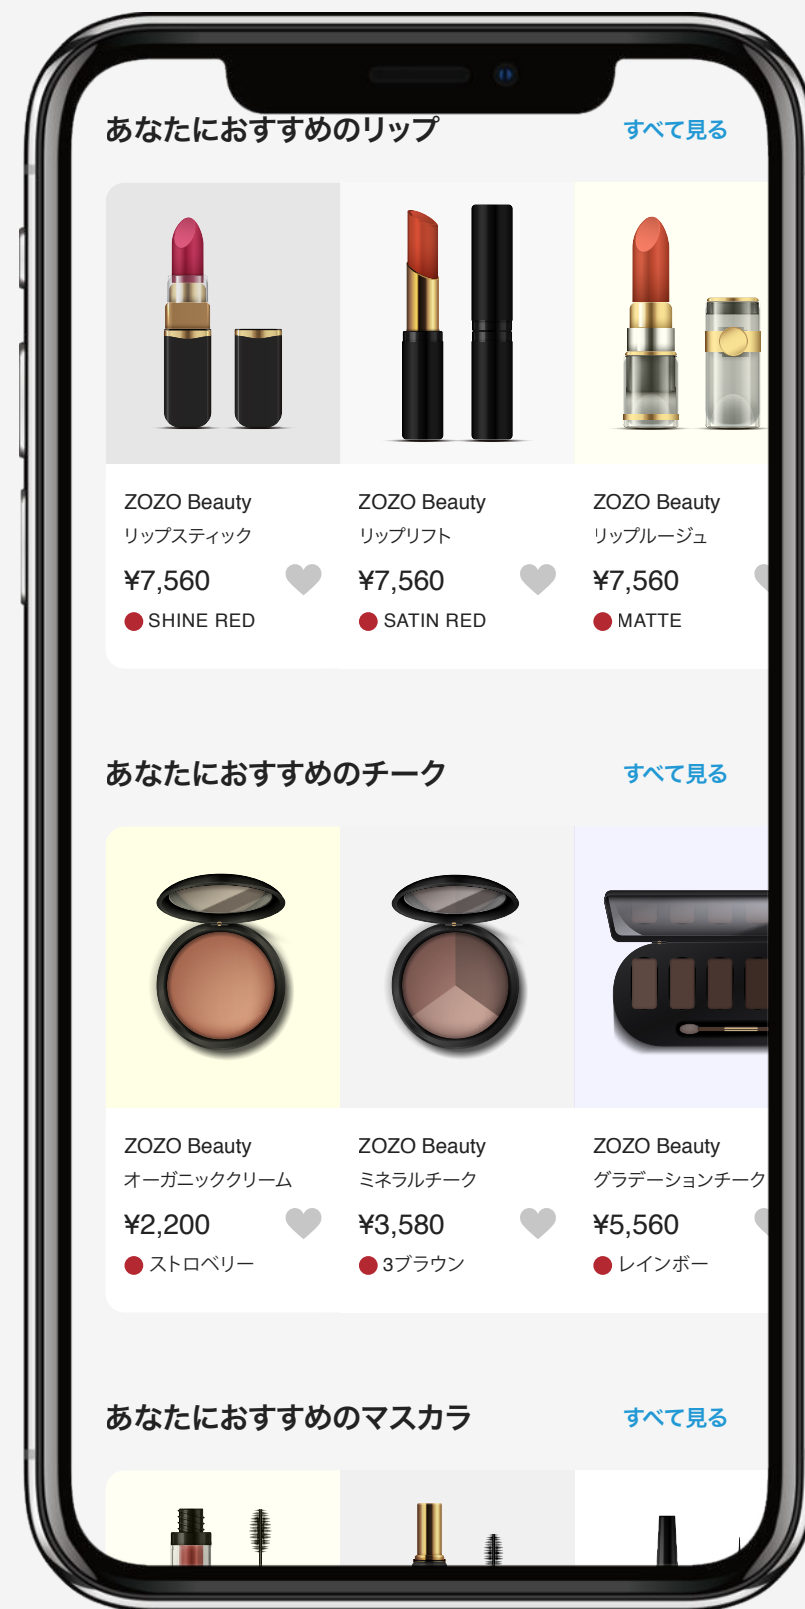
あなたにおすすめのリップ
すべて見る

ZOZO Beauty
リップスティック
¥7,560
SHINE RED

ZOZO Beauty
リップリフト
¥7,560
SATIN RED

ZOZO Beauty
リップルージュ
¥7,560
MATTE

あなたにおすすめのチーク
すべて見る

ZOZO Beauty
オーガニッククリーム
¥2,200
ストロベリー

ZOZO Beauty
ミネラルチーク
¥3,580
3ブラウン

ZOZO Beauty
グラデーションチーク
¥5,560
レインボー

あなたにおすすめのマスカラ
すべて見る